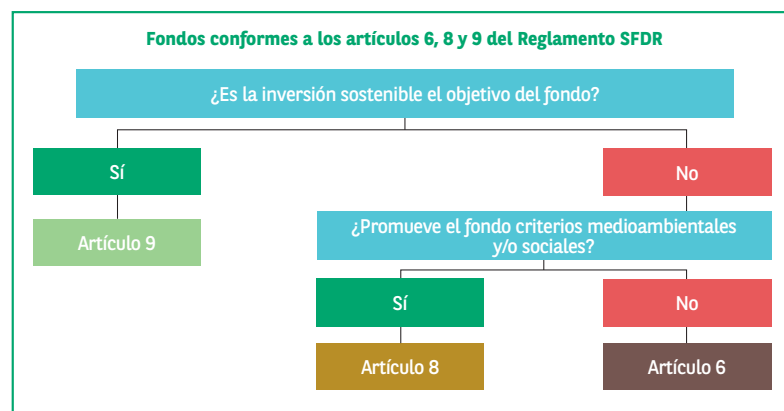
Fondos conformes a los artículos 6, 8 y 9 del Reglamento SFDR

¿Es la inversión sostenible el objetivo del fondo?

Sí

Artículo 9

No

¿Promueve el fondo criterios medioambientales y/o sociales?

Sí

Artículo 8

No

Artículo 6